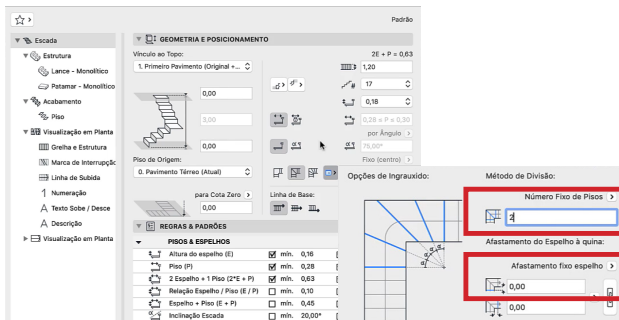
Padrão

Escada
Estrutura
Lance - Monolítico
Patamar - Monolítico
Acabamento
Piso
Visualização em Planta
Grelha e Estrutura
Marca de Interrupção
Linha de Subida
Numeração
Texto Sobe / Desce
Descrição
Visualização em Planta

GEOMETRIA E POSICIONAMENTO
Vínculo ao Topo:
1. Primeiro Pavimento (Original +...
2E + P = 0,63
1,20
17
0,00
0,18
3,00
0,28 < P < 0,30
por Ângulo
78,00°
0,00
Fixo (centro)
Piso de Origem:
0. Pavimento Térreo (Atual)
para Cota Zero
Linha de Base:
0,00

REGRAS & PADRÕES
PISOS & ESPELHOS
Altura do espelho (E) | mín. 0,16
Piso (P) | mín. 0,28
2 Espelho + 1 Piso (2*E + P) | mín. 0,63
Relação Espelho / Piso (E / P) | mín. 0,10
Espelho + Piso (E + P) | mín. 0,45
Inclinação Escada | mín. 20,00°

Opções de Ingrauxido:
Método de Divisão:
Número Fixo de Pisos
2
Afastamento do Espelho à quina:
Afastamento fixo espelho
0,00
0,00